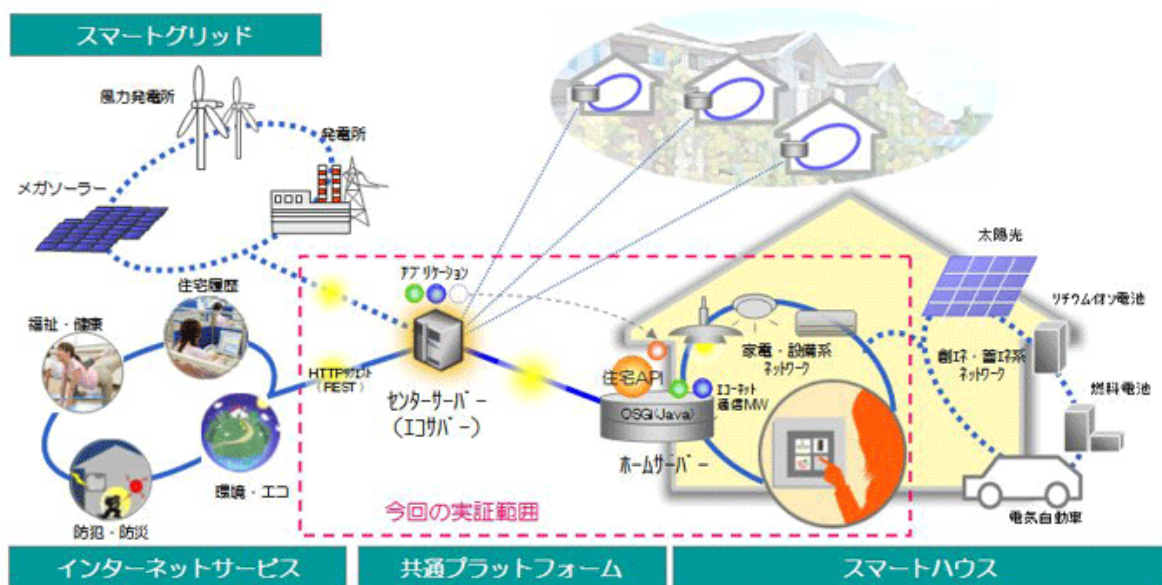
スマートグリッド

風力発電所

発電所

メガソーラー

住宅履歴

福祉・健康

防犯・防災

環境・エコ

HTTPリクエスト
(REST)

アプリケーション

センターサーバー
(エコサバー)

住宅API

エコーネット
通信MW

OSGi(Java)

ホームサーバー

家電・設備系
ネットワーク

太陽光

リチウムイオン電池

創エネ・蓄エネ系
ネットワーク

燃料電池

電気自動車

今回の実証範囲

インターネットサービス

共通プラットフォーム

スマートハウス